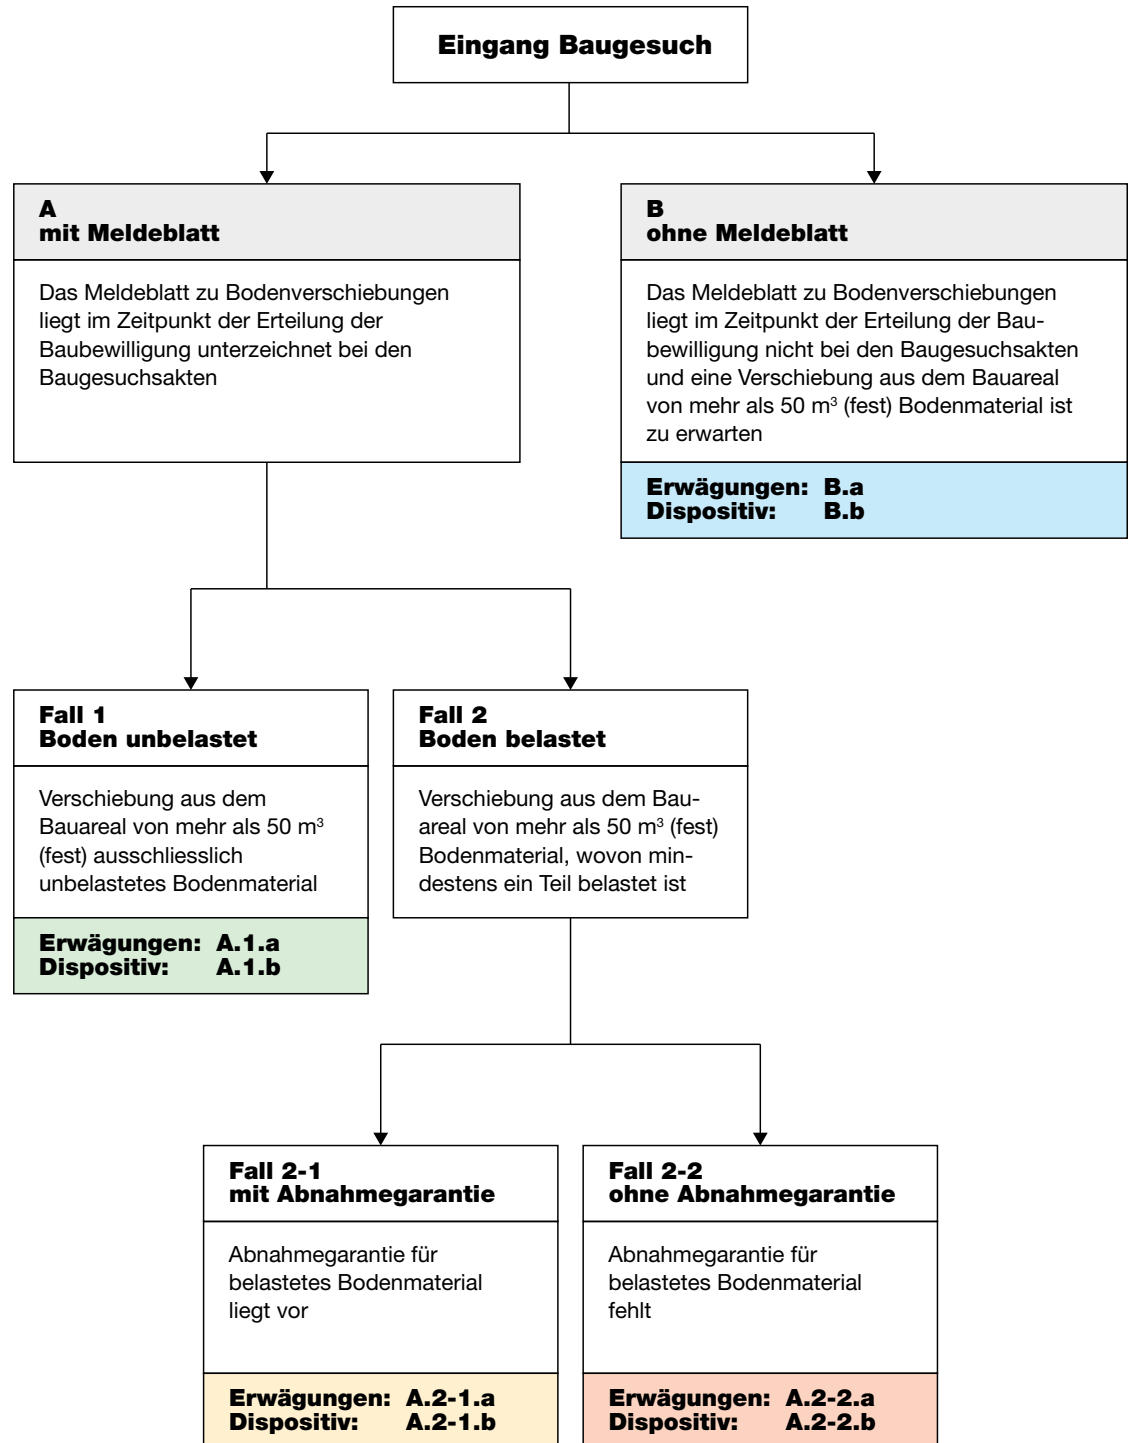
Eingang Baugesuch

A
mit Meldeblatt

Das Meldeblatt zu Bodenverschiebungen liegt im Zeitpunkt der Erteilung der Baubewilligung unterzeichnet bei den Baugesuchsakten

B
ohne Meldeblatt

Das Meldeblatt zu Bodenverschiebungen liegt im Zeitpunkt der Erteilung der Baubewilligung nicht bei den Baugesuchsakten und eine Verschiebung aus dem Bauareal von mehr als 50 m³ (fest) Bodenmaterial ist zu erwarten

Erwägungen: B.a
Dispositiv: B.b

Fall 1
Boden unbelastet

Verschiebung aus dem Bauareal von mehr als 50 m³ (fest) ausschliesslich unbelastetes Bodenmaterial

Erwägungen: A.1.a
Dispositiv: A.1.b

Fall 2
Boden belastet

Verschiebung aus dem Bauareal von mehr als 50 m³ (fest) Bodenmaterial, wovon mindestens ein Teil belastet ist

Fall 2-1
mit Abnahmegarantie

Abnahmegarantie für belastetes Bodenmaterial liegt vor

Erwägungen: A.2-1.a
Dispositiv: A.2-1.b

Fall 2-2
ohne Abnahmegarantie

Abnahmegarantie für belastetes Bodenmaterial fehlt

Erwägungen: A.2-2.a
Dispositiv: A.2-2.b